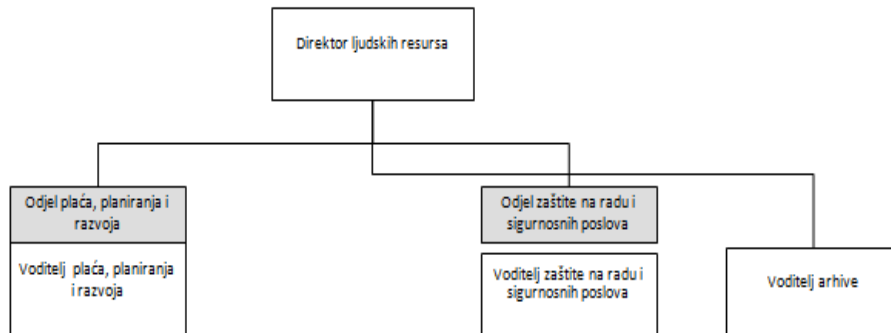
Direktor ljudskih resursa

Odjel plaća, planiranja i razvoja

Voditelj plaća, planiranja i razvoja

Odjel zaštite na radu i sigurnosnih poslova

Voditelj zaštite na radu i sigurnosnih poslova

Voditelj arhive